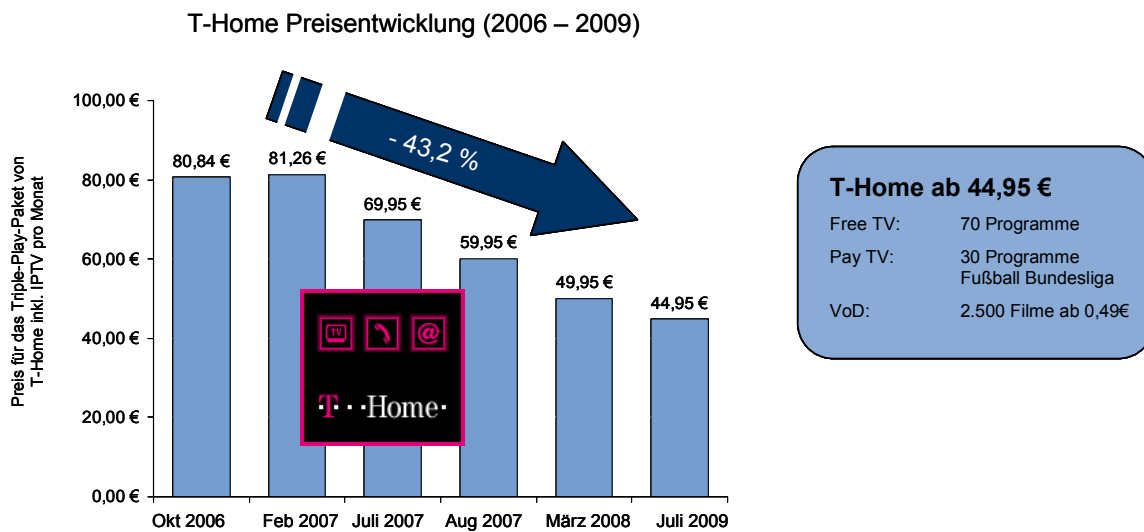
T-Home Preisentwicklung (2006 – 2009)

Preis für das Triple-Play-Paket von T-Home inkl. IPTV pro Monat

100,00 €
80,00 €
60,00 €
40,00 €
20,00 €
0,00 €

80,84 €
81,26 €
69,95 €
59,95 €
49,95 €
44,95 €

- 43,2 %

TV

@

T · · Home ·

Okt 2006
Feb 2007
Juli 2007
Aug 2007
März 2008
Juli 2009

T-Home ab 44,95 €

| | |
|---|---|
| Free TV: | 70 Programme |
| Pay TV: | 30 Programme Fußball Bundesliga |
| VoD: | 2.500 Filme ab 0,49€ |